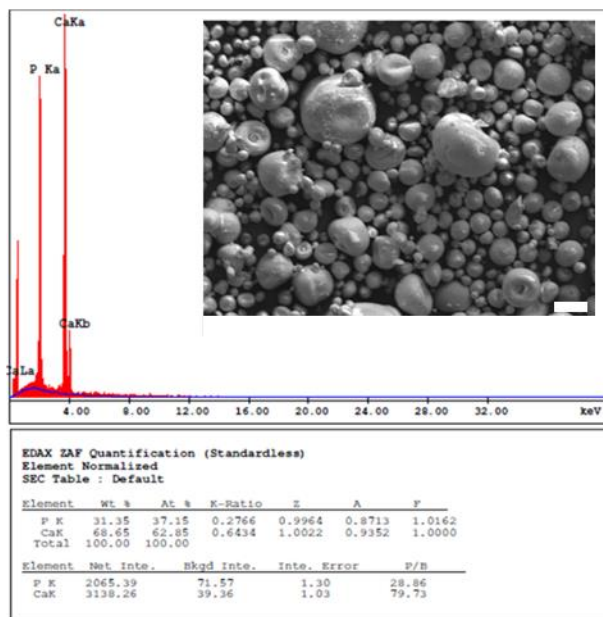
CaKa

P Ka

CaKb

CaLa

4.00 8.00 12.00 16.00 20.00 24.00 28.00 32.00 keV

EDAX ZAF Quantification (Standardless)
Element Normalized
SEC Table : Default

| Element | Wt % | At % | K-Ratio | Z | A | F |
|---|---|---|---|---|---|---|
| P K | 31.35 | 37.15 | 0.2766 | 0.9964 | 0.8713 | 1.0162 |
| CaK | 68.65 | 62.85 | 0.6434 | 1.0022 | 0.9352 | 1.0000 |
| Total | 100.00 | 100.00 | | | | |

| Element | Net Inte. | Bkgd Inte. | Inte. Error | P/B |
|---|---|---|---|---|
| P K | 2065.39 | 71.57 | 1.30 | 28.86 |
| CaK | 3138.26 | 39.36 | 1.03 | 79.73 |